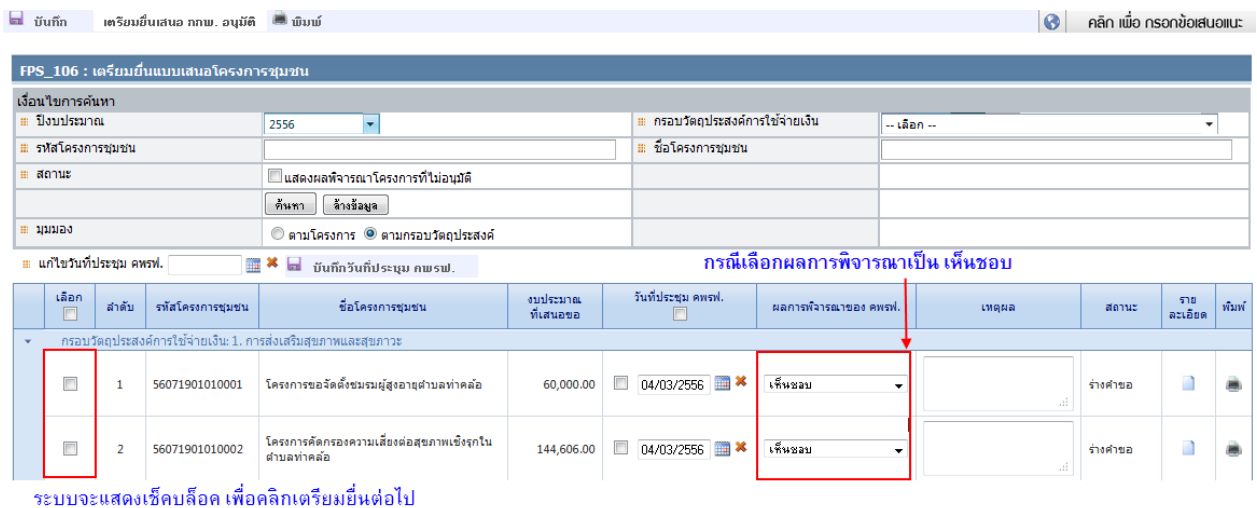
บันทึก เตรียมยื่นเสนอ กกพ. อนุมัติ พิมพ์

คลิก เพื่อ กรอกข้อเสนอแนะ

FPS_106 : เตรียมยื่นแบบเสนอโครงการชุมชน

เงื่อนไขการค้นหา

| | | | |
|---|---|---|---|
| ปีงบประมาณ | 2556 | กรอบวัตถุประสงค์การใช้จ่ายเงิน | -- เลือก -- |
| รหัสโครงการชุมชน | | ชื่อโครงการชุมชน | |
| สถานะ | แสดงผลพิจารณาโครงการที่ไม่อนุมัติ | | |
| | ค้นหา ล้างข้อมูล | | |
| มุมมอง | ตามโครงการ ตามกรอบวัตถุประสงค์ | | |

แก้ไขวันที่ประชุม คพรฟ. บันทึกวันที่ประชุม คพรฟ.

กรณีเลือกผลการพิจารณาเป็น เห็นชอบ

| เลือก | ลำดับ | รหัสโครงการชุมชน | ชื่อโครงการชุมชน | งบประมาณที่เสนอขอ | วันที่ประชุม คพรฟ. | ผลการพิจารณาของ คพรฟ. | เหตุผล | สถานะ | รายละเอียด | พิมพ์ |
|---|---|---|---|---|---|---|---|---|---|---|
| กรอบวัตถุประสงค์การใช้จ่ายเงิน: 1. การส่งเสริมสุขภาพและสุขภาวะ | | | | | | | | | | |
| | 1 | 56071901010001 | โครงการขอจัดตั้งชมรมผู้สูงอายุตำบลท่าคล้อ | 60,000.00 | 04/03/2556 | เห็นชอบ | | ร่างคำขอ | | |
| | 2 | 56071901010002 | โครงการคัดกรองความเสี่ยงต่อสุขภาพเชิงรุกในตำบลท่าคล้อ | 144,606.00 | 04/03/2556 | เห็นชอบ | | ร่างคำขอ | | |

ระบบจะแสดงเช็คบล็อค เพื่อคลิกเตรียมยื่นต่อไป